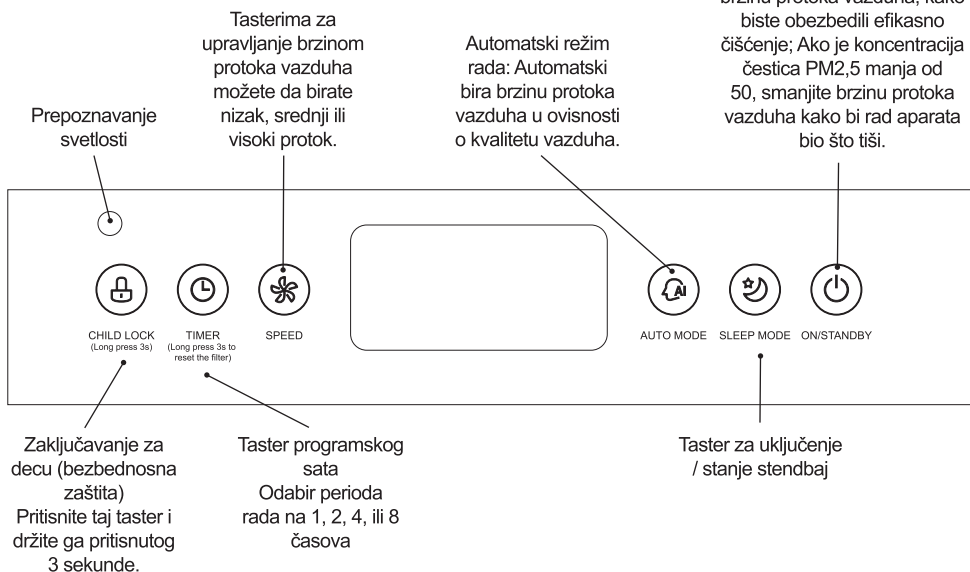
Tasterima za upravljanje brzinom protoka vazduha možete da birate nizak, srednji ili visoki protok.

Prepoznavanje svetlosti

Automatski režim rada: Automatski bira brzinu protoka vazduha u ovisnosti o kvalitetu vazduha.

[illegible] biste obezbedili efikasno čišćenje; Ako je koncentracija čestica PM2,5 manja od 50, smanjite brzinu protoka vazduha kako bi rad aparata bio što tiši.

AI

CHILD LOCK
(Long press 3s)

TIMER
(Long press 3s to reset the filter)

SPEED

AUTO MODE

SLEEP MODE

ON/STANDBY

Zaključavanje za decu (bezbednosna zaštita)
Pritisnite taj taster i držite ga pritisnutog 3 sekunde.

Taster programskog sata
Odabir perioda rada na 1, 2, 4, ili 8 časova

Taster za uključenje / stanje stendbaj